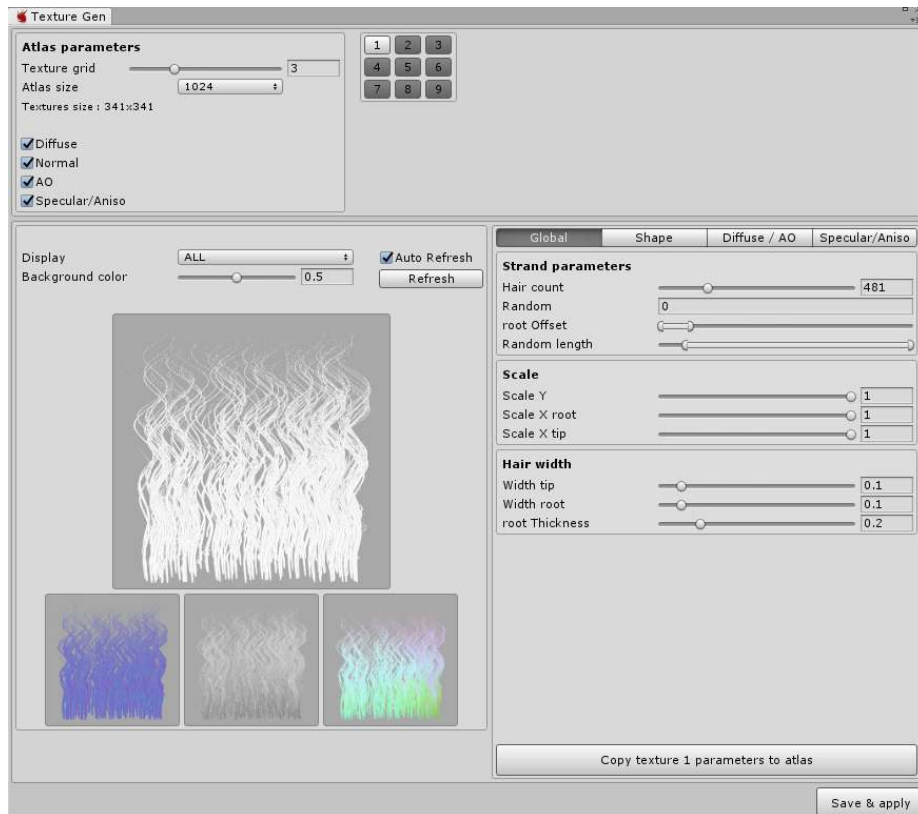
Texture Gen

Atlas parameters
Texture grid 3
Atlas size 1024
Textures size : 341x341

Diffuse
Normal
AO
Specular/Aniso

1 2 3
4 5 6
7 8 9

Display ALL
Auto Refresh
Background color 0.5
Refresh

Global | Shape | Diffuse / AO | Specular/Aniso

Strand parameters
Hair count 481
Random 0
root Offset
Random length

Scale
Scale Y 1
Scale X root 1
Scale X tip 1

Hair width
Width tip 0.1
Width root 0.1
root Thickness 0.2

Copy texture 1 parameters to atlas

Save & apply